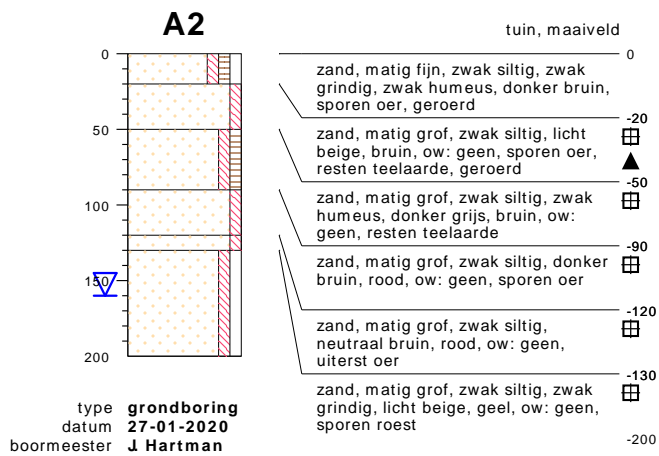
A2

tuin, maaiveld

0
50
100
150
200

0
zand, matig fijn, zwak siltig, zwak grindig, zwak humeus, donker bruin, sporen oer, geroerd

-20
zand, matig grof, zwak siltig, licht beige, bruin, ow: geen, sporen oer, resten teelaarde, geroerd

-50
zand, matig grof, zwak siltig, zwak humeus, donker grijs, bruin, ow: geen, resten teelaarde

-90
zand, matig grof, zwak siltig, donker bruin, rood, ow: geen, sporen oer

-120
zand, matig grof, zwak siltig, neutraal bruin, rood, ow: geen, uiterst oer

-130
zand, matig grof, zwak siltig, zwak grindig, licht beige, geel, ow: geen, sporen roest

-200

type grondboring
datum 27-01-2020
boormeester J. Hartman